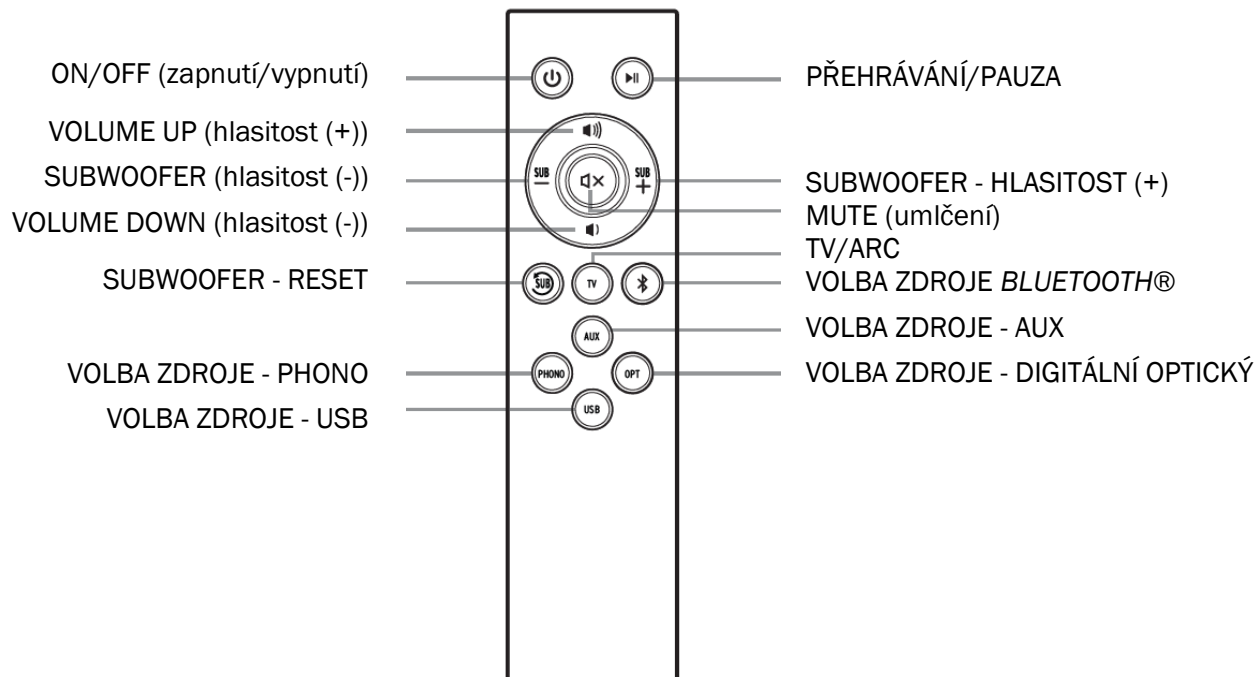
ON/OFF (zapnutí/vypnutí)

PŘEHRÁVÁNÍ/PAUZA

VOLUME UP (hlasitost (+))

SUBWOOFER (hlasitost (-))

SUB
—

SUB
+

SUBWOOFER - HLASITOST (+)

MUTE (umlčení)

VOLUME DOWN (hlasitost (-))

TV/ARC

SUBWOOFER - RESET

SUB

TV

VOLBA ZDROJE *BLUETOOTH*®

AUX

VOLBA ZDROJE - AUX

VOLBA ZDROJE - PHONO

PHONO

OPT

VOLBA ZDROJE - DIGITÁLNÍ OPTICKÝ

USB

VOLBA ZDROJE - USB